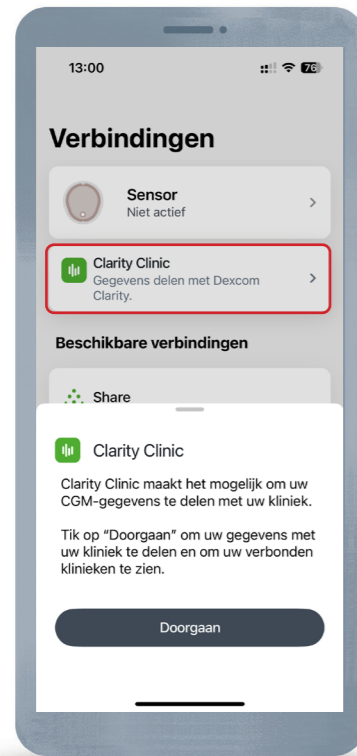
13:00

76

Verbindingen

Sensor
Niet actief

Clarity Clinic
Gegevens delen met Dexcom Clarity.

Beschikbare verbindingen

Share

Clarity Clinic

Clarity Clinic maakt het mogelijk om uw CGM-gegevens te delen met uw kliniek.

Tik op "Doorgaan" om uw gegevens met uw kliniek te delen en om uw verbonden klinieken te zien.

Doorgaan